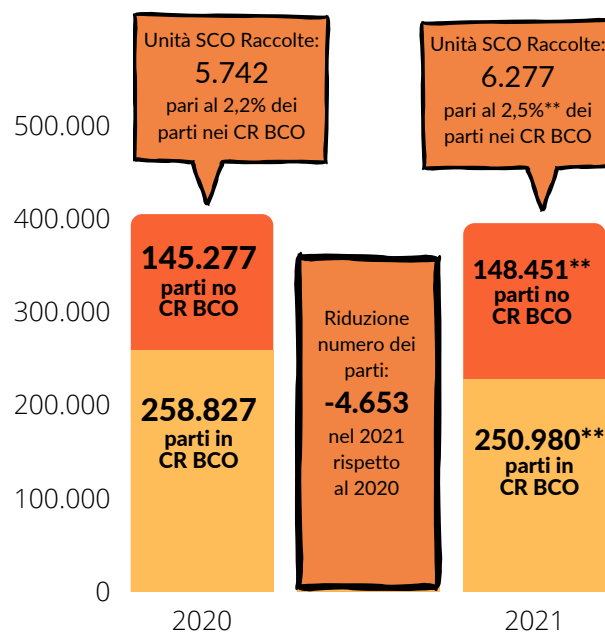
Unità SCO Raccolte:
5.742
pari al 2,2% dei parti nei CR BCO

Unità SCO Raccolte:
6.277
pari al 2,5%** dei parti nei CR BCO

500.000
400.000
300.000
200.000
100.000
0

145.277
parti no CR BCO

258.827
parti in CR BCO

Riduzione numero dei parti:
-4.653
nel 2021 rispetto al 2020

148.451**
parti no CR BCO

250.980**
parti in CR BCO

2020

2021